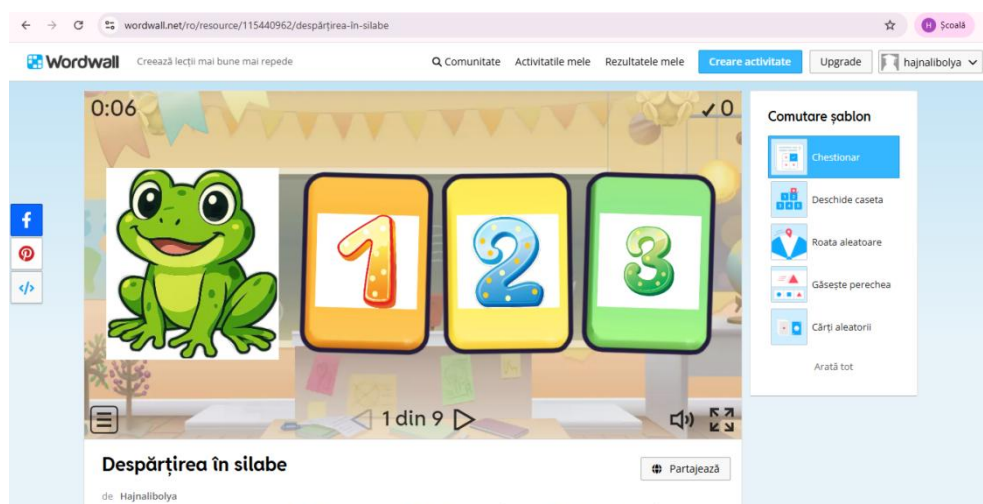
wordwall.net/ro/resource/115440962/despărțirea-în-silabe

H Școală

Wordwall Creează lecții mai bune mai repede

Comunitate Activitatile mele Rezultatele mele Creare activitate Upgrade hajnalibolya

0:06

✓0

1

2

3

1 din 9

Comutare șablon

Chestionar

Deschide caseta

Roata aleatoare

Găsește perechea

Cărți aleatorii

Arată tot

Despărțirea în silabe

Partajează

de Hajnalibolya